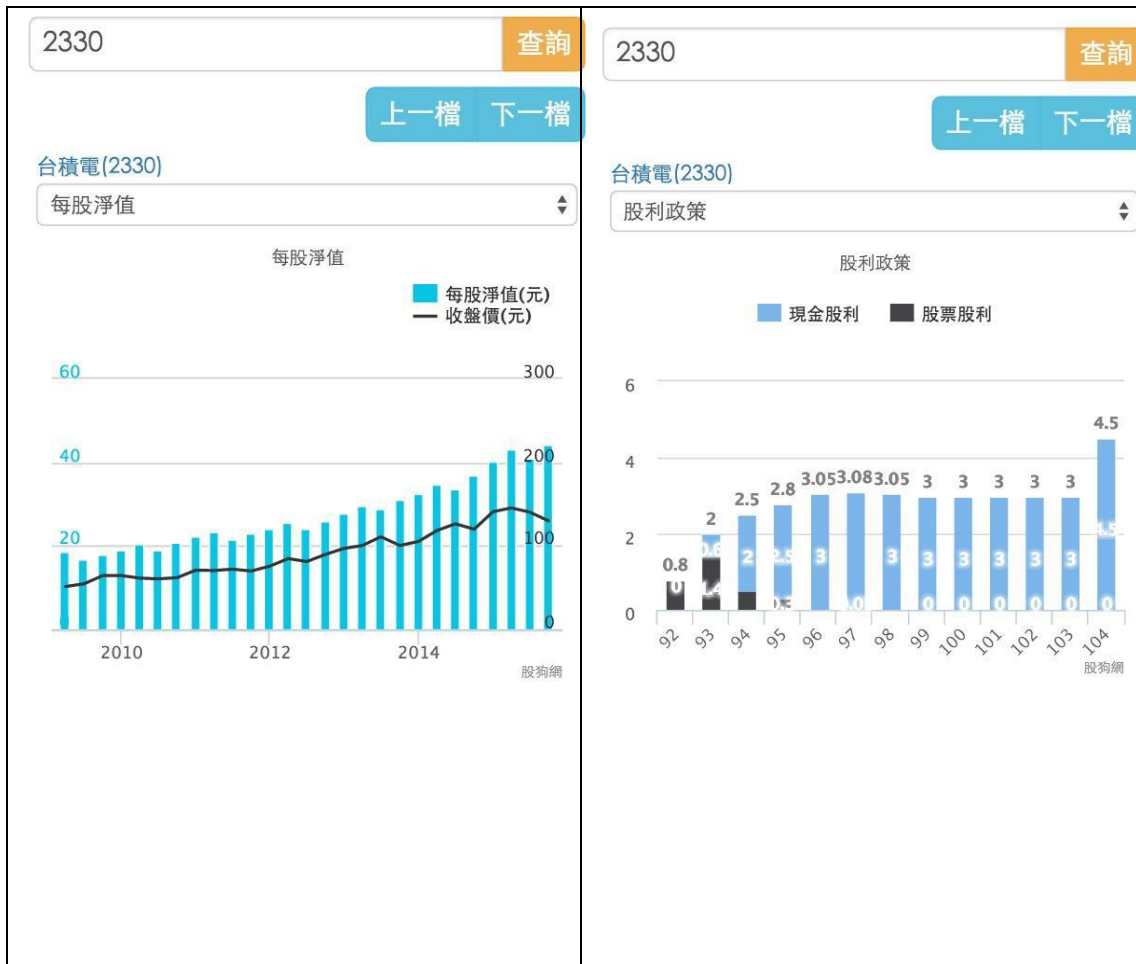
2330
查詢
上一檔 下一檔
台積電(2330)
每股淨值

每股淨值
每股淨值(元)
收盤價(元)

60
40
20
300
200
100
0
2010
2012
2014
股狗網

2330
查詢
上一檔 下一檔
台積電(2330)
股利政策

股利政策
現金股利
股票股利

6
4
2
0
0.8
2
2.5
2.8
3.05
3.08
3.05
3
3
3
3
3
4.5
0
0.6
1.4
2
2.5
0.3
3
0
3
3
3
3
3
3
4.5
0
0
0
0
0
0
92
93
94
95
96
97
98
99
100
101
102
103
104
股狗網